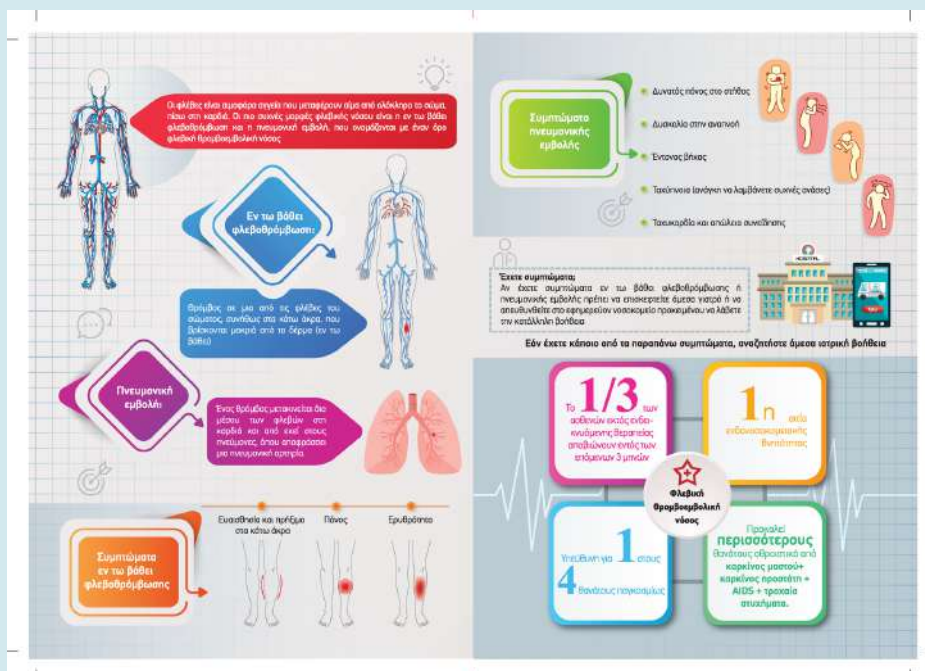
Οι φλέβες είναι αιμοφόρα αγγεία που μεταφέρουν αίμα από ολόκληρο το σώμα, πίσω στη καρδιά. Οι πιο συνηθείς μορφές φλεβικής νόσου είναι η εν τω βάθει φλεβοθρόμβωση και η πνευμονική εμβολή, που αναφέρονται με έναν όρο φλεβική θρομβοεμβολική νόσος

Εν τω βάθει φλεβοθρόμβωση:

Θρόμβος σε μια από τις φλέβες του σώματος, συνήθως στα κάτω άκρα, που βρίσκονται μακριά από το δέρμα (εν τω βάθει)

Πνευμονική εμβολή:

Ένας θρόμβος μετακινείται διαμέσου των φλεβών στη καρδιά και από εκεί στους πνεύμονες, όπου αποφράσσει μια πνευμονική αρτηρία.

Συμπτώματα εν τω βάθει φλεβοθρόμβωσης

Ευαισθησία και πρήξιμο στα κάτω άκρα

Πόνος

Ερυθρότητα

Συμπτώματα πνευμονικής εμβολής

Δυνατός πόνος στο στήθος

Δυσκολία στην αναπνοή

Έντονος βήχας

Ταχύπνοια (ανάγκη να λαμβάνετε συχνές ανάσες)

Ταχυκαρδία και απώλεια συνείδησης

Έχετε συμπτώματα;
Αν έχετε συμπτώματα εν τω βάθει φλεβοθρόμβωσης ή πνευμονικής εμβολής πρέπει να επισκεφτείτε άμεσα γιατρό ή να απευθυνθείτε στο εφημερεύον νοσοκομείο προκειμένου να λάβετε την κατάλληλη βοήθεια

HOSPITAL

Εάν έχετε κάποιο από τα παραπάνω συμπτώματα, αναζητήστε άμεσα ιατρική βοήθεια

Το 1/3 των ασθενών εκτός ενδονοσοκομειακής θεραπείας αποβιώνουν εντός των επόμενων 3 μηνών

1η αιτία ενδονοσοκομειακής θνητότητας

Φλεβική θρομβοεμβολική νόσος

Υπεύθυνη για 1 στους 4 θανάτους παγκοσμίως

Προκαλεί περισσότερους θανάτους αθροιστικά από καρκίνος μαστού+ καρκίνος προστάτη + AIDS + τροχαία ατυχήματα.